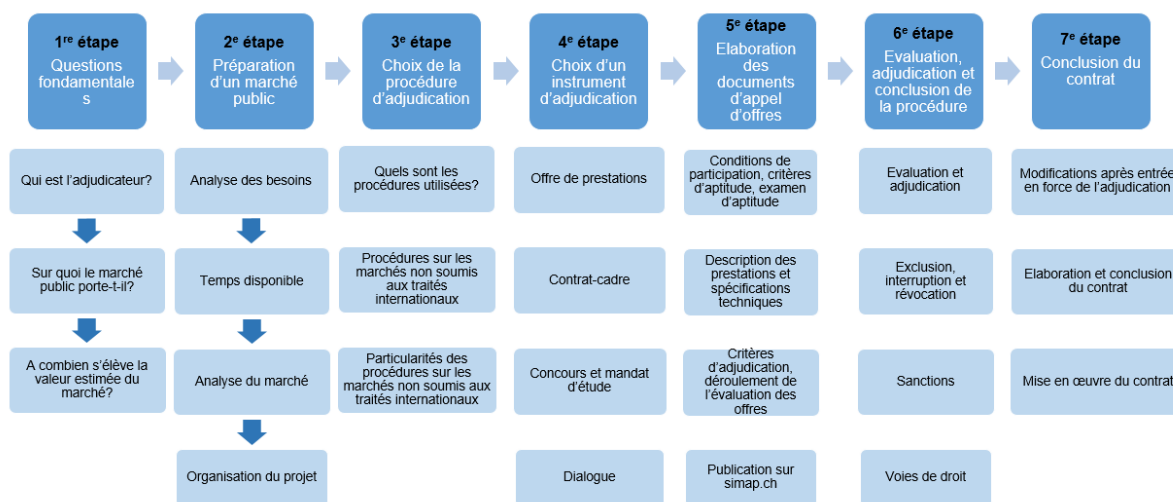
1$^{re}$ étape
Questions fondamentales

2$^{e}$ étape
Préparation d'un marché public

3$^{e}$ étape
Choix de la procédure d'adjudication

4$^{e}$ étape
Choix d'un instrument d'adjudication

5$^{e}$ étape
Elaboration des documents d'appel d'offres

6$^{e}$ étape
Evaluation, adjudication et conclusion de la procédure

7$^{e}$ étape
Conclusion du contrat

Qui est l'adjudicateur?

Sur quoi le marché public porte-t-il?

A combien s'élève la valeur estimée du marché?

Analyse des besoins

Temps disponible

Analyse du marché

Organisation du projet

Quels sont les procédures utilisées?

Procédures sur les marchés non soumis aux traités internationaux

Particularités des procédures sur les marchés non soumis aux traités internationaux

Offre de prestations

Contrat-cadre

Concours et mandat d'étude

Dialogue

Conditions de participation, critères d'aptitude, examen d'aptitude

Description des prestations et spécifications techniques

Critères d'adjudication, déroulement de l'évaluation des offres

Publication sur simap.ch

Evaluation et adjudication

Exclusion, interruption et révocation

Sanctions

Voies de droit

Modifications après entrée en force de l'adjudication

Elaboration et conclusion du contrat

Mise en œuvre du contrat